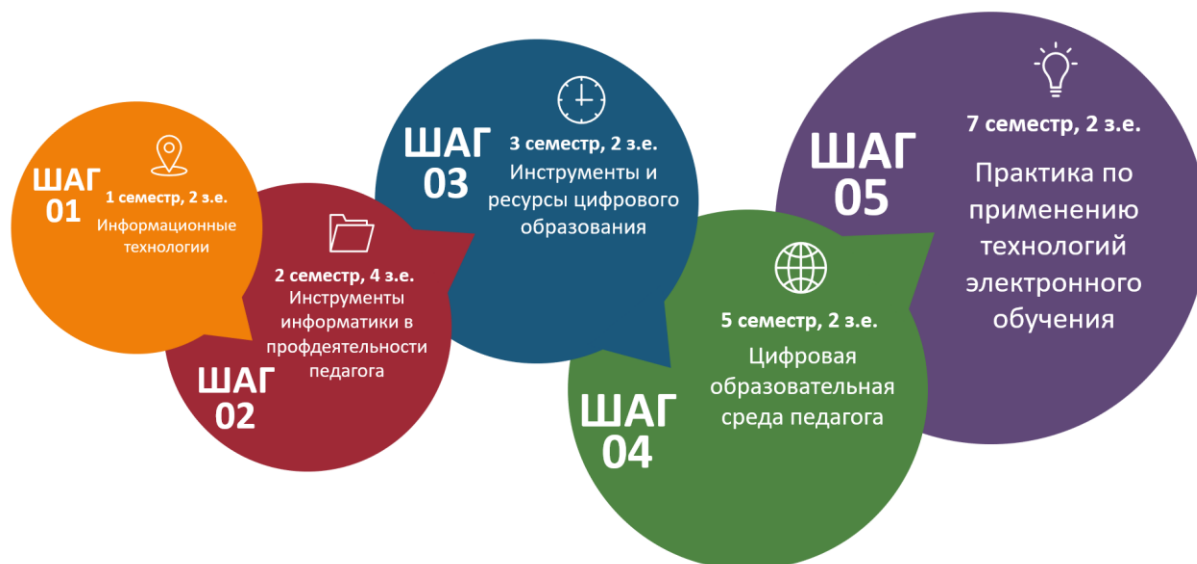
ШАГ 01

1 семестр, 2 з.е.

Информационные технологии

2 семестр, 4 з.е.

Инструменты информатики в профдеятельности педагога

ШАГ 02

ШАГ 03

3 семестр, 2 з.е.

Инструменты и ресурсы цифрового образования

5 семестр, 2 з.е.

Цифровая образовательная среда педагога

ШАГ 04

ШАГ 05

7 семестр, 2 з.е.

Практика по применению технологий электронного обучения